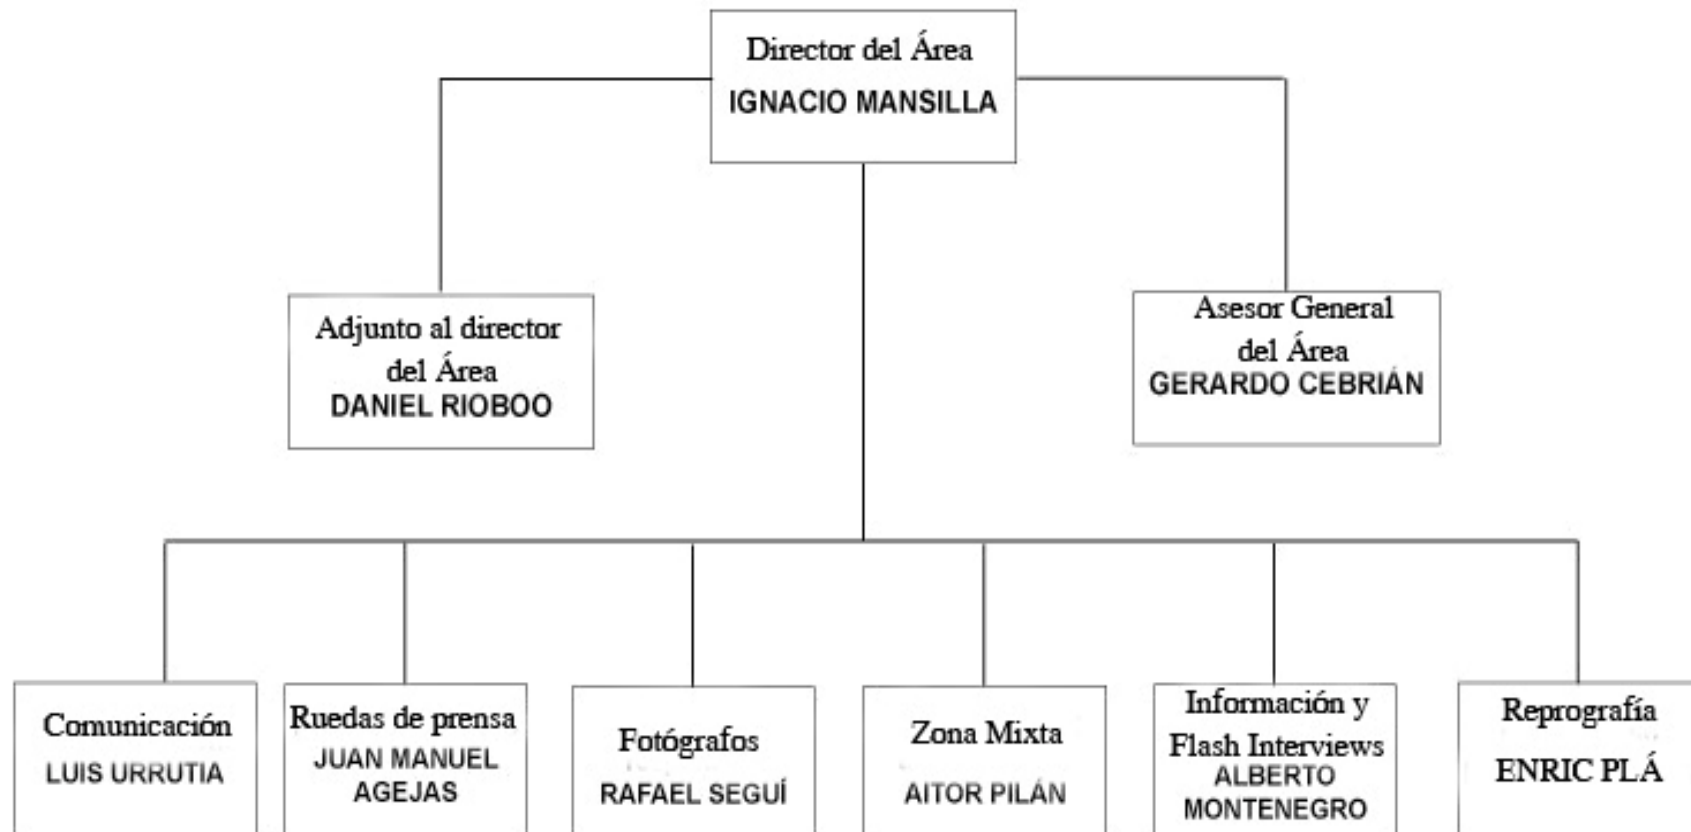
Director del Área
IGNACIO MANSILLA

Adjunto al director del Área
DANIEL RIOBOO

Asesor General del Área
GERARDO CEBRIÁN

Comunicación
LUIS URRUTIA

Ruedas de prensa
JUAN MANUEL AGEJAS

Fotógrafos
RAFAEL SEGUÍ

Zona Mixta
AITOR PILÁN

Información y Flash Interviews
ALBERTO MONTENEGRO

Reprografía
ENRIC PLÁ